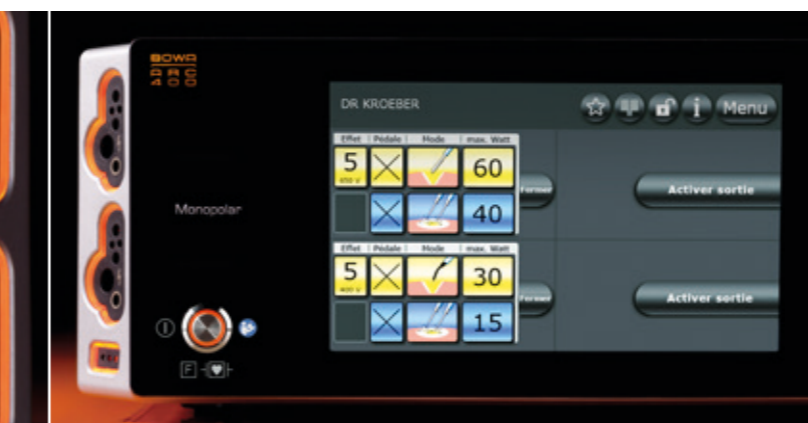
BOWA
ARC
400

Monopolar

DR KROEBER

Menu

| Effet | Pédale | Mode | max. Watt |
|---|---|---|---|
| 5 450 V | | | 60 |
| | | | 40 |

Fermer

Activer sortie

| Effet | Pédale | Mode | max. Watt |
|---|---|---|---|
| 5 400 V | | | 30 |
| | | | 15 |

Fermer

Activer sortie

F